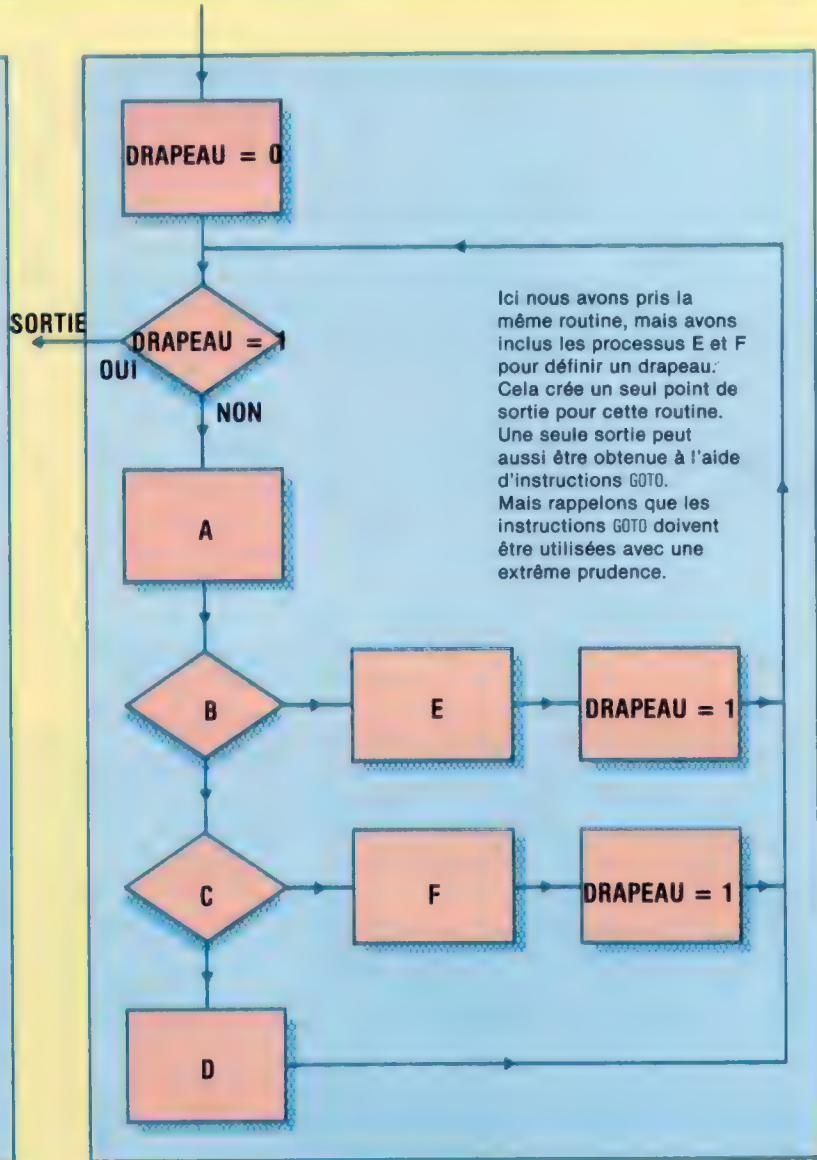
DRAPEAU = 0

SORTIE

DRAPEAU = 1

OUI

NON

Ici nous avons pris la même routine, mais avons inclus les processus E et F pour définir un drapeau. Cela crée un seul point de sortie pour cette routine. Une seule sortie peut aussi être obtenue à l'aide d'instructions GOTO. Mais rappelons que les instructions GOTO doivent être utilisées avec une extrême prudence.

A

B

E

DRAPEAU = 1

C

F

DRAPEAU = 1

D